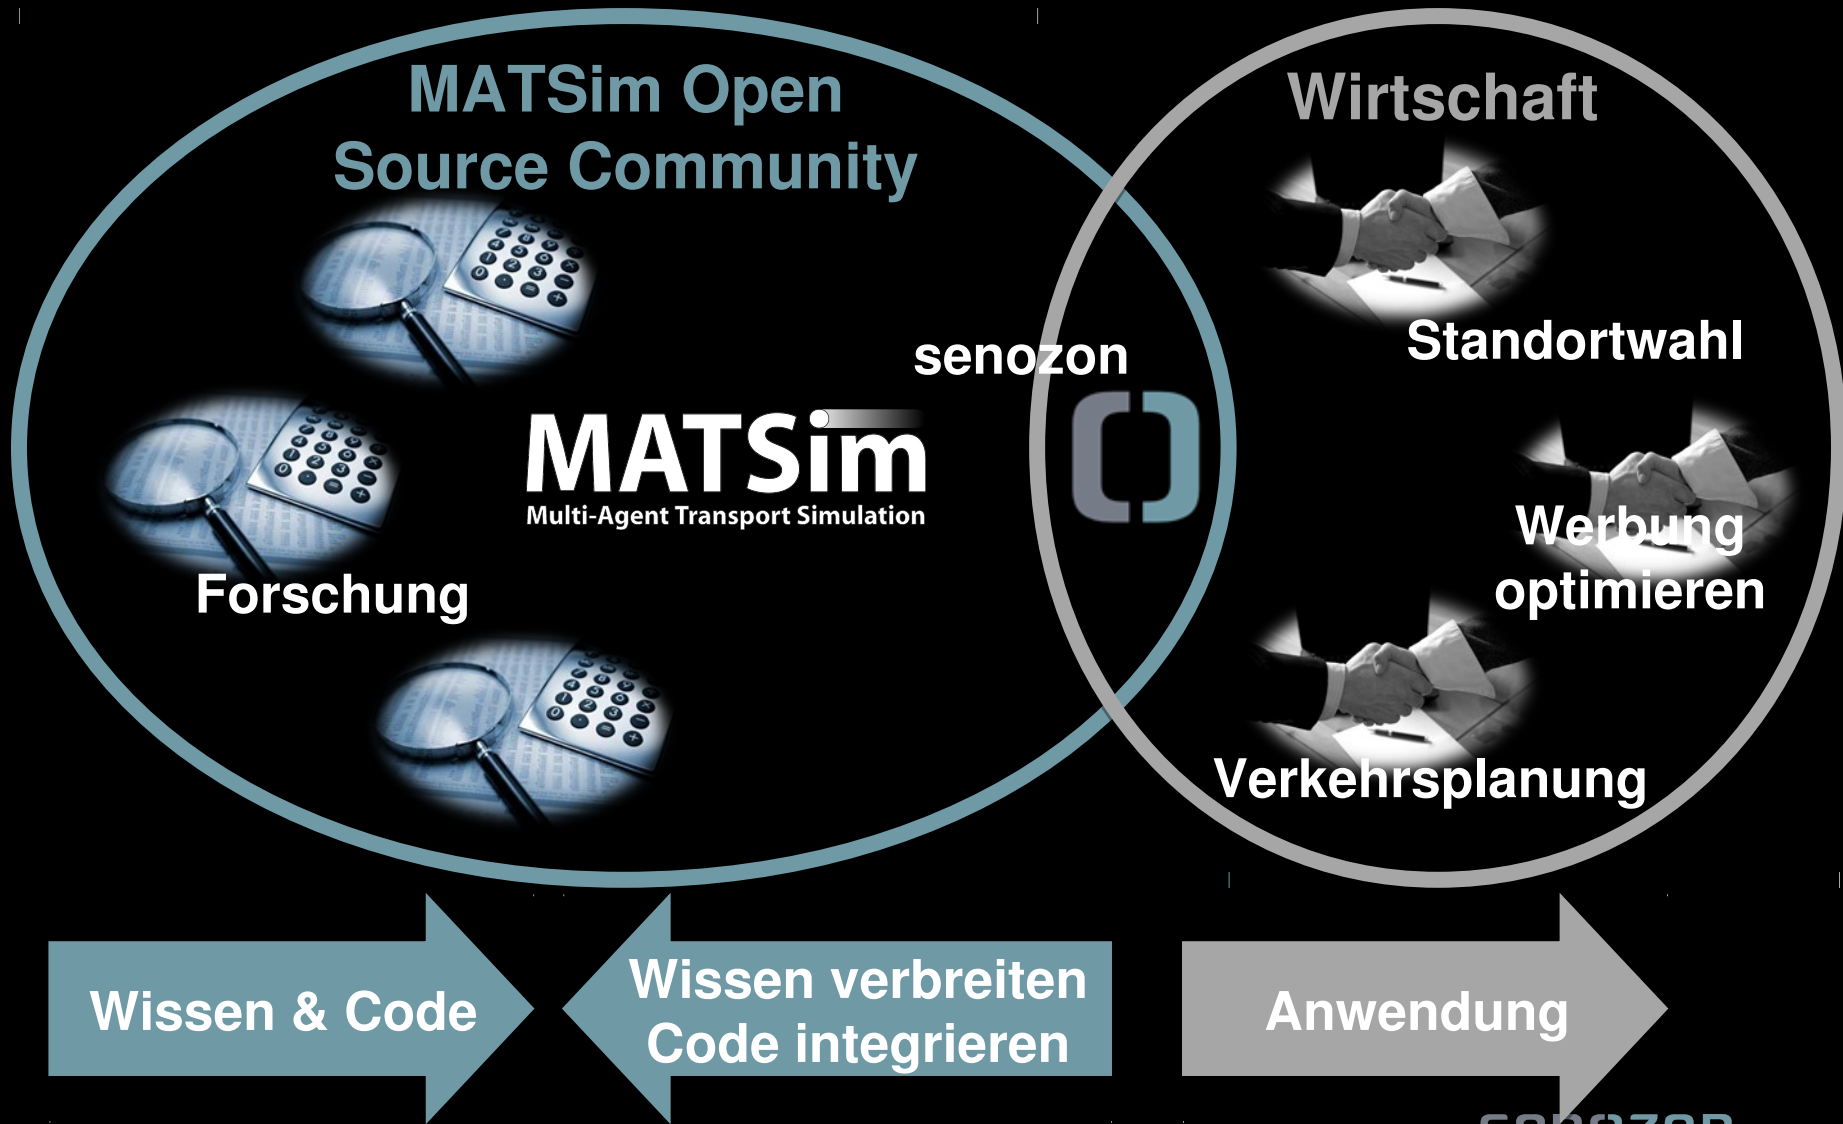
MATSim Open Source Community

Wirtschaft

senozon

MATSim
Multi-Agent Transport Simulation

Forschung

Standortwahl

Werbung optimieren

Verkehrsplanung

Wissen & Code

Wissen verbreiten
Code integrieren

Anwendung

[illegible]